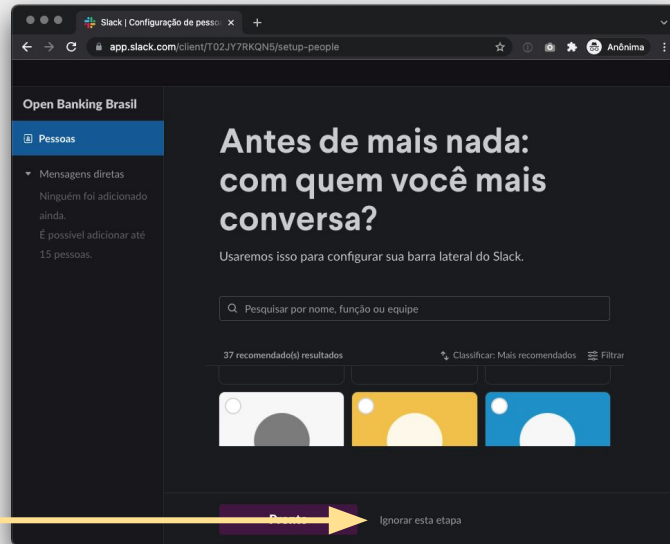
Slack | Configuração de pesso ×
+
app.slack.com/client/T02JY7RKQN5/setup-people
Anônima

Open Banking Brasil

Pessoas

Mensagens diretas
Ninguém foi adicionado ainda.
É possível adicionar até 15 pessoas.

Antes de mais nada: com quem você mais conversa?

Usaremos isso para configurar sua barra lateral do Slack.

Pesquisar por nome, função ou equipe

37 recomendado(s) resultados
Classificar: Mais recomendados
Filtrar

Pronto
Ignorar esta etapa